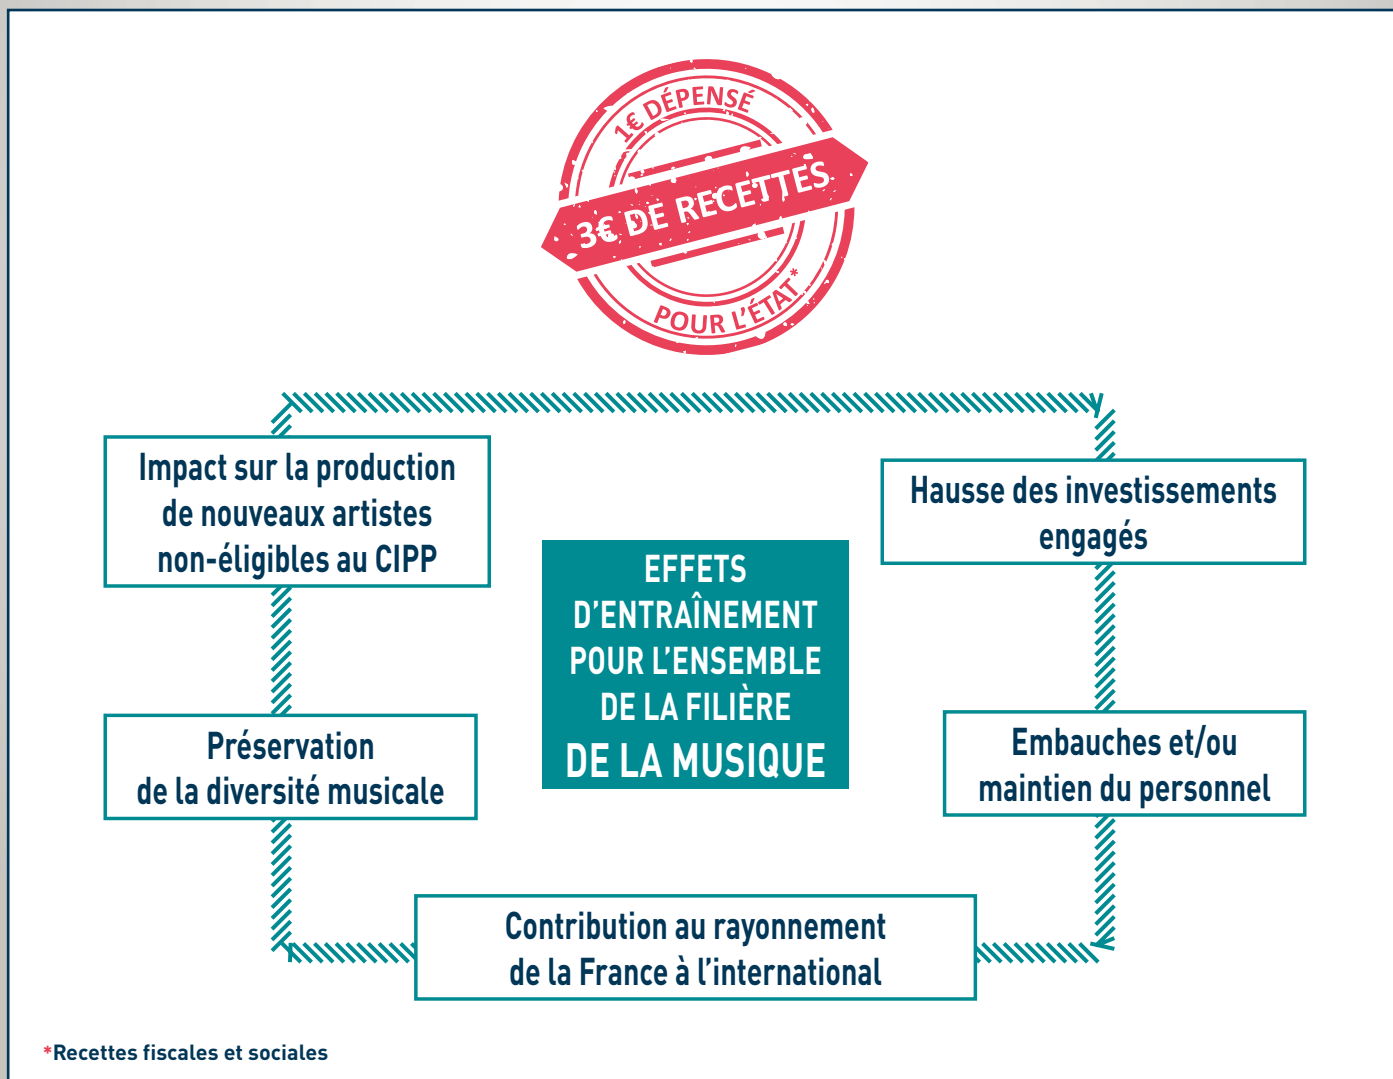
1€ DÉPENSÉ
3€ DE RECETTES
POUR L'ÉTAT*

Impact sur la production de nouveaux artistes non-éligibles au CIPP

EFFETS D'ENTRAÎNEMENT POUR L'ENSEMBLE DE LA FILIÈRE DE LA MUSIQUE

Hausse des investissements engagés

Préservation de la diversité musicale

Embauches et/ou maintien du personnel

Contribution au rayonnement de la France à l'international

*Recettes fiscales et sociales